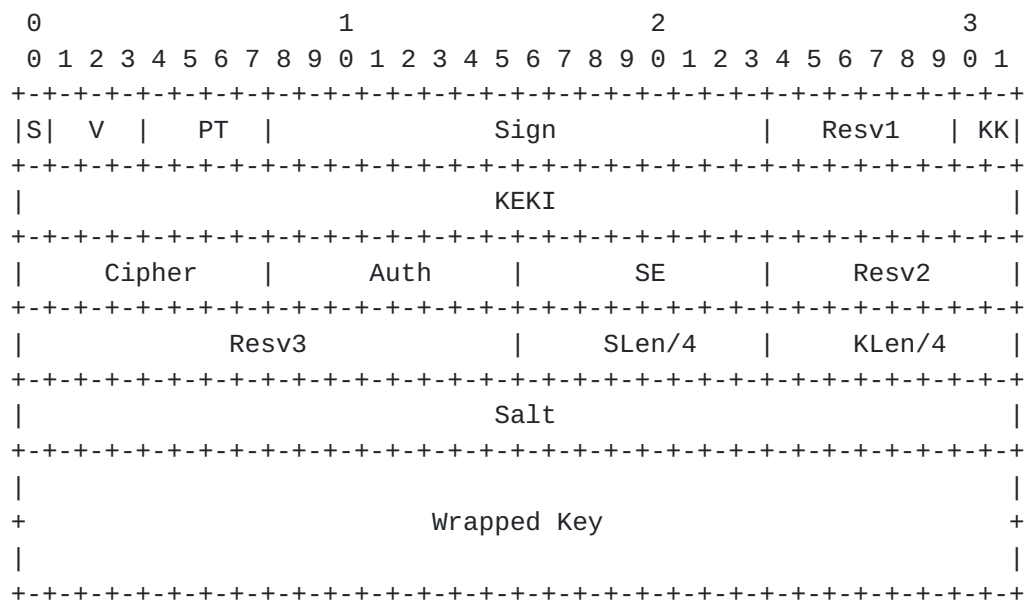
0                   1                   2                   3
 0 1 2 3 4 5 6 7 8 9 0 1 2 3 4 5 6 7 8 9 0 1 2 3 4 5 6 7 8 9 0 1
+-+-+-+-+-+-+-+-+-+-+-+-+-+-+-+-+-+-+-+-+-+-+-+-+-+-+-+-+-+-+-+-+
|S|  V  |   PT  |              Sign             |   Resv1   | KK|
+-+-+-+-+-+-+-+-+-+-+-+-+-+-+-+-+-+-+-+-+-+-+-+-+-+-+-+-+-+-+-+-+
|                              KEKI                             |
+-+-+-+-+-+-+-+-+-+-+-+-+-+-+-+-+-+-+-+-+-+-+-+-+-+-+-+-+-+-+-+-+
|     Cipher    |      Auth     |       SE      |     Resv2     |
+-+-+-+-+-+-+-+-+-+-+-+-+-+-+-+-+-+-+-+-+-+-+-+-+-+-+-+-+-+-+-+-+
|             Resv3             |     SLen/4    |     KLen/4    |
+-+-+-+-+-+-+-+-+-+-+-+-+-+-+-+-+-+-+-+-+-+-+-+-+-+-+-+-+-+-+-+-+
|                              Salt                             |
+-+-+-+-+-+-+-+-+-+-+-+-+-+-+-+-+-+-+-+-+-+-+-+-+-+-+-+-+-+-+-+-+
|                                                               |
+                          Wrapped Key                          +
|                                                               |
+-+-+-+-+-+-+-+-+-+-+-+-+-+-+-+-+-+-+-+-+-+-+-+-+-+-+-+-+-+-+-+-+